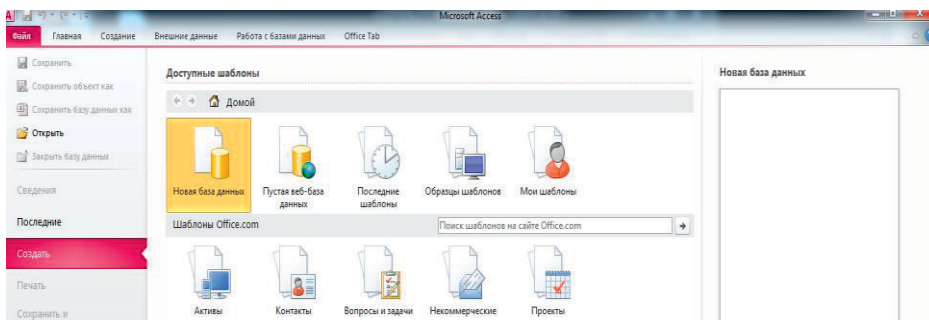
Microsoft Access

Файл Главная Создание Внешние данные Работа с базами данных Office Tab

Сохранить
Сохранить объект как
Сохранить базу данных как
Открыть
Закрыть базу данных
Сведения
Последние
Создать
Печать
Сохранить и

Доступные шаблоны

Домой

Новая база данных
Пустая веб-база данных
Последние шаблоны
Образцы шаблонов
Мои шаблоны

Шаблоны Office.com

Поиск шаблонов на сайте Office.com

Активы
Контакты
Вопросы и задачи
Некоммерческие
Проекты

Новая база данных